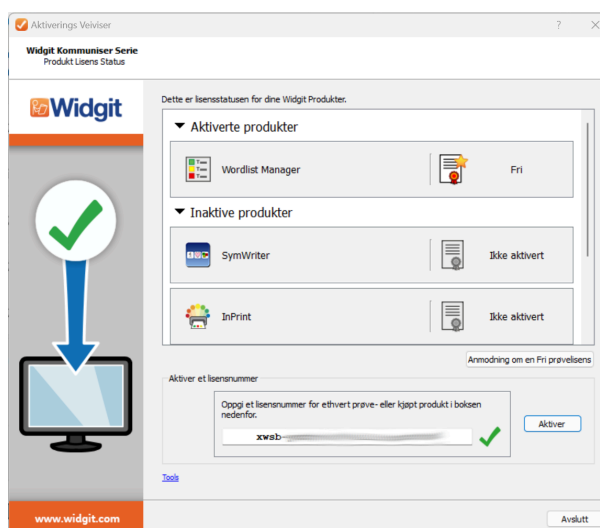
Aktiverings Veiviser

?

Widgit Kommuniser Serie
Produkt Lisens Status

Widgit

Dette er lisensstatusen for dine Widgit Produkter.

Aktiverte produkter

Wordlist Manager

Fri

Inaktive produkter

SymWriter

Ikke aktivert

InPrint

Ikke aktivert

Anmodning om en Fri prøvelisens

Aktiver et lisensnummer

Oppgi et lisensnummer for ethvert prøve- eller kjøpt produkt i boksen nedenfor.

xwsb-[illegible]

Aktiver

Tools

www.widgit.com

Avslutt